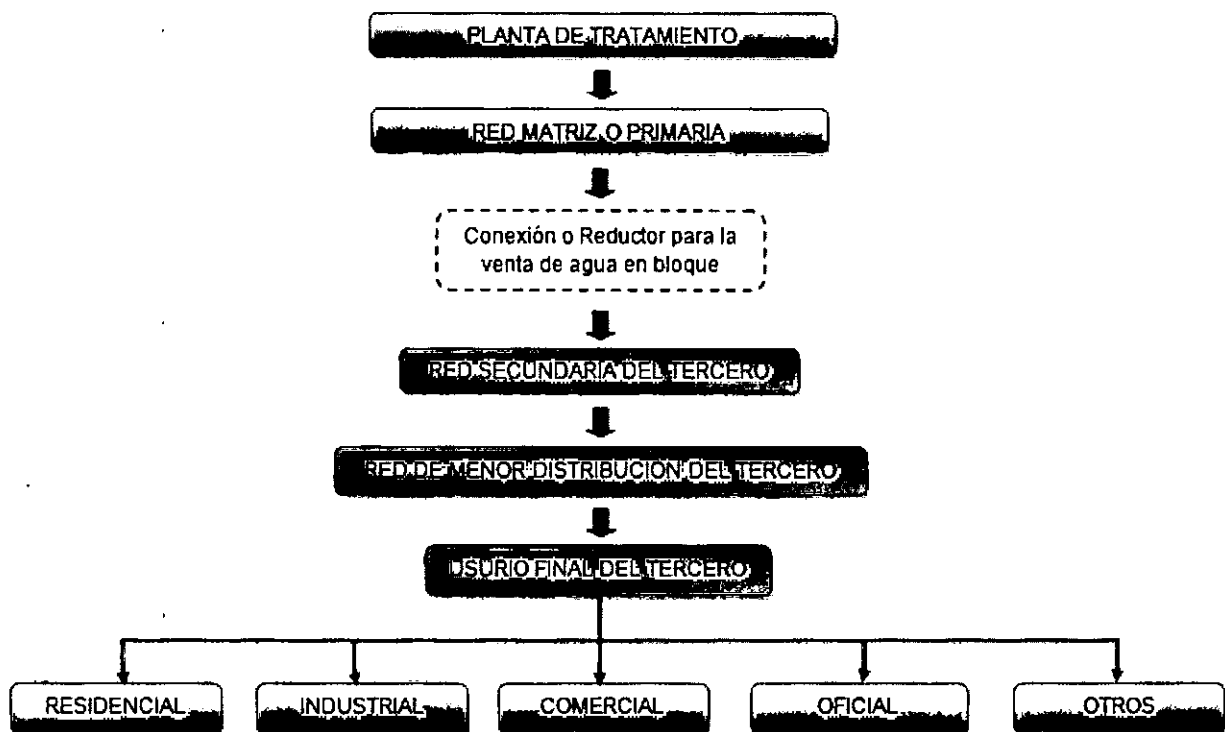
PLANTA DE TRATAMIENTO

RED MATRIZ O PRIMARIA

Conexión o Reductor para la venta de agua en bloque

RED SECUNDARIA DEL TERCERO

RED DE MENOR DISTRIBUCION DEL TERCERO

USURIO FINAL DEL TERCERO

RESIDENCIAL

INDUSTRIAL

COMERCIAL

OFICIAL

OTROS